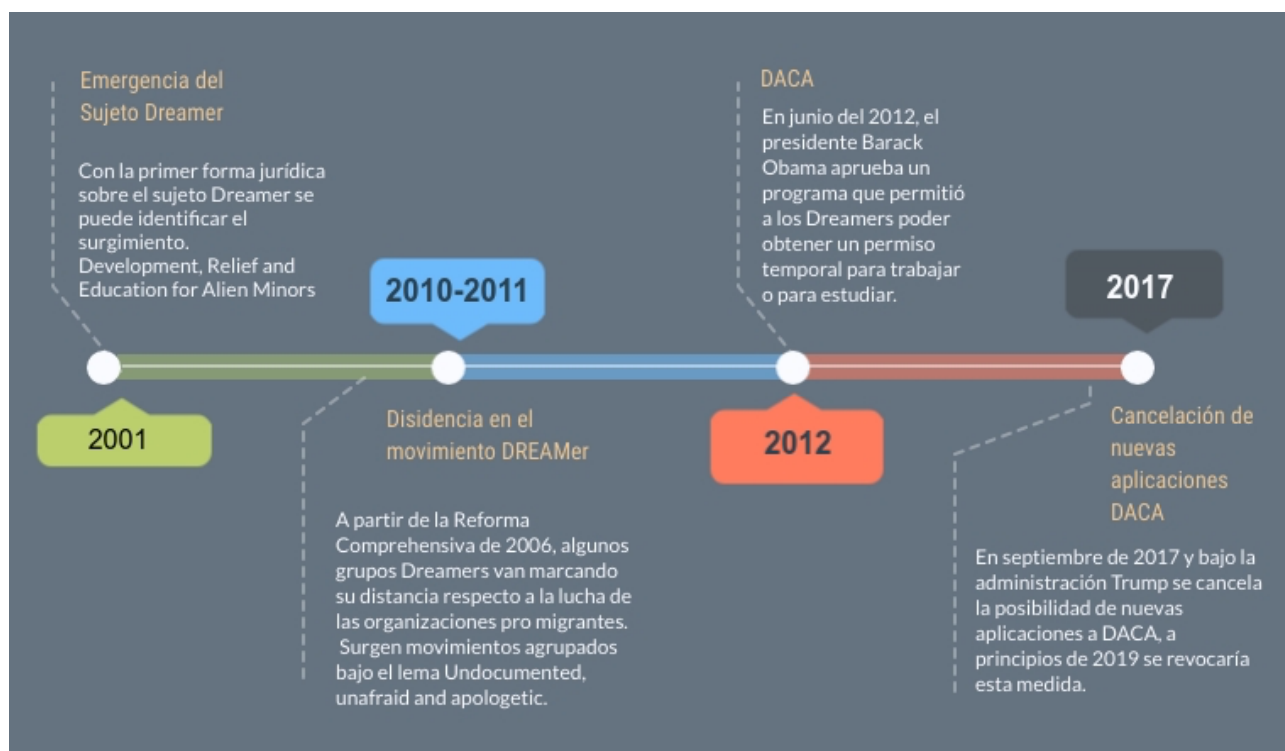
Emergencia del Sujeto Dreamer

Con la primer forma jurídica sobre el sujeto Dreamer se puede identificar el surgimiento. Development, Relief and Education for Alien Minors

2001

2010-2011

Disidencia en el movimiento DREAMer

A partir de la Reforma Comprehensiva de 2006, algunos grupos Dreamers van marcando su distancia respecto a la lucha de las organizaciones pro migrantes. Surgen movimientos agrupados bajo el lema Undocumented, unafraid and apologetic.

DACA

En junio del 2012, el presidente Barack Obama aprueba un programa que permitió a los Dreamers poder obtener un permiso temporal para trabajar o para estudiar.

2012

2017

Cancelación de nuevas aplicaciones DACA

En septiembre de 2017 y bajo la administración Trump se cancela la posibilidad de nuevas aplicaciones a DACA, a principios de 2019 se revocaría esta medida.